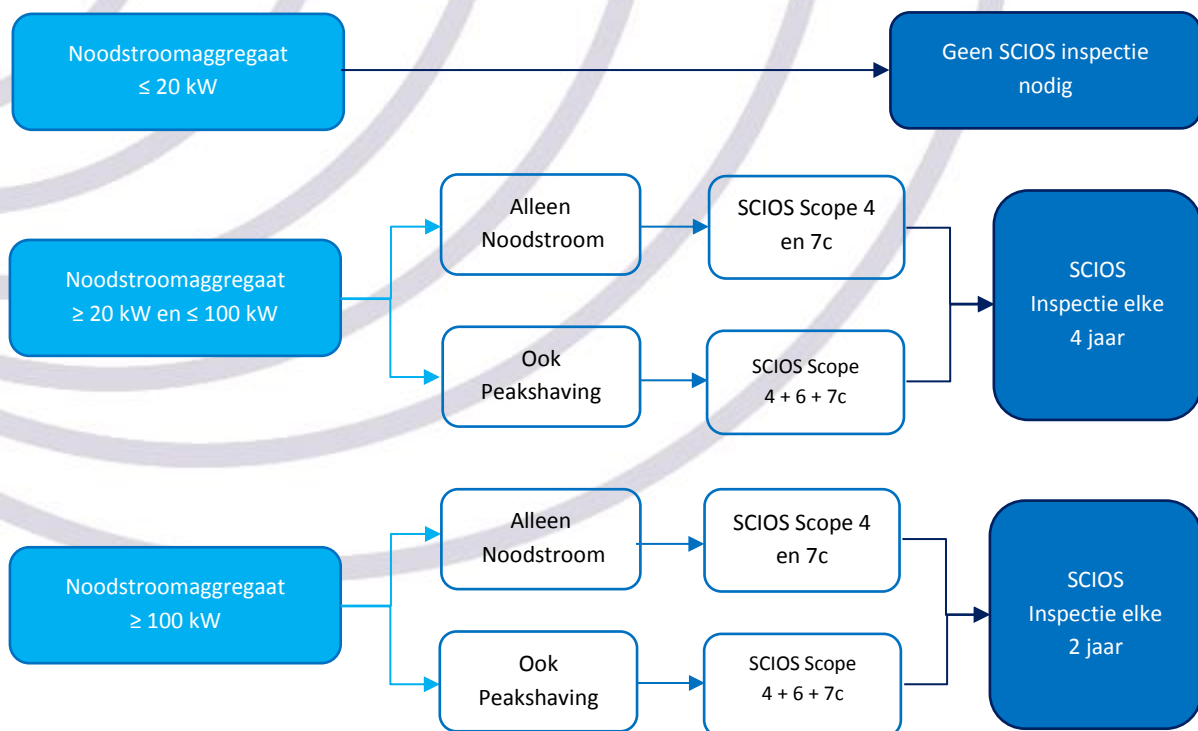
Noodstroomaggregaat
≤ 20 kW

Geen SCIOS inspectie nodig

Noodstroomaggregaat
≥ 20 kW en ≤ 100 kW

Alleen Noodstroom

SCIOS Scope 4 en 7c

Ook Peakshaving

SCIOS Scope
4 + 6 + 7c

SCIOS
Inspectie elke
4 jaar

Noodstroomaggregaat
≥ 100 kW

Alleen Noodstroom

SCIOS Scope 4 en 7c

Ook Peakshaving

SCIOS Scope
4 + 6 + 7c

SCIOS
Inspectie elke
2 jaar